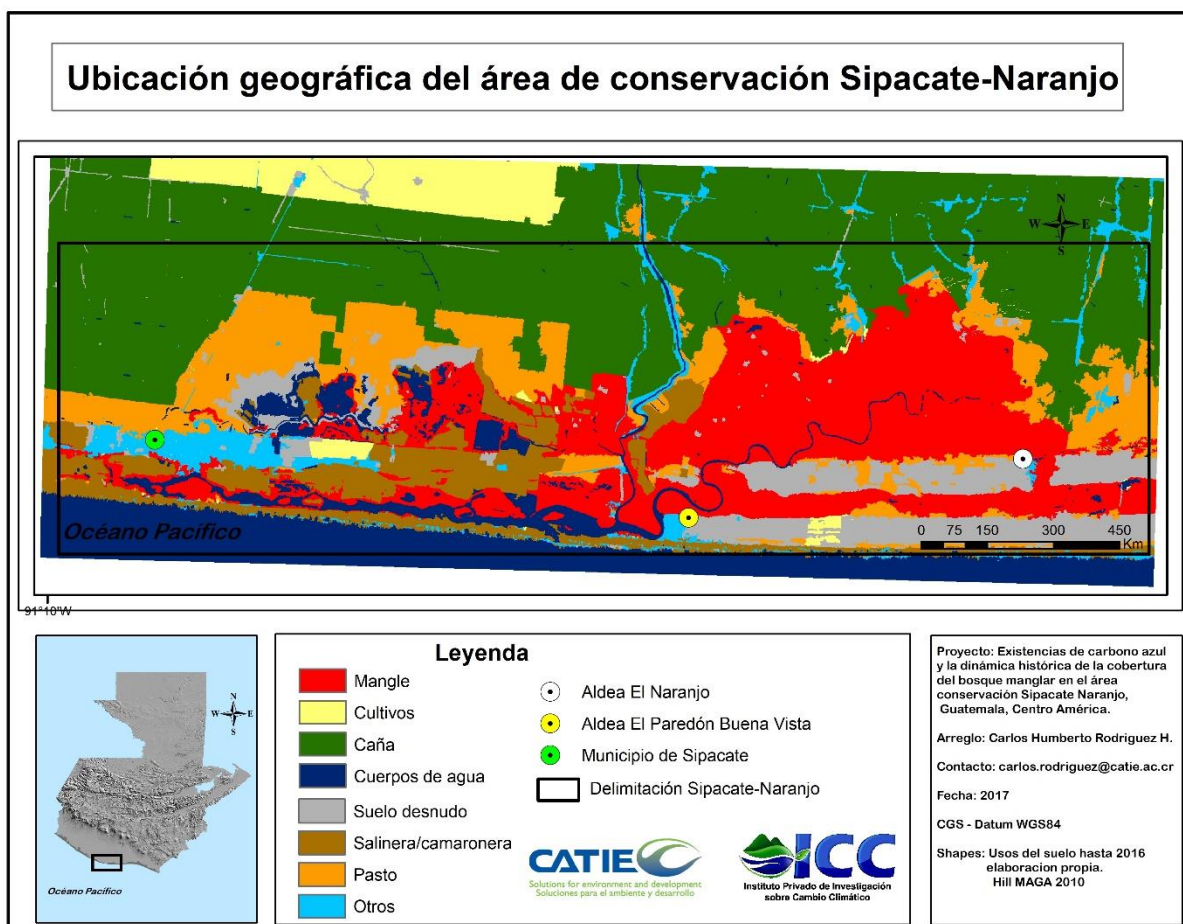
Ubicación geográfica del área de conservación Sipacate-Naranjo

N
W E
S

Océano Pacífico

0 75 150 300 450
Km

91°10'W

N
W E
S

Océano Pacífico

Leyenda

Mangle
Cultivos
Caña
Cuerpos de agua
Suelo desnudo
Salinera/camaronera
Pasto
Otros

Aldea El Naranjo
Aldea El Paredón Buena Vista
Municipio de Sipacate
Delimitación Sipacate-Naranjo

CATIE
Solutions for environment and development
Soluciones para el ambiente y desarrollo

ICC
Instituto Privado de Investigación sobre Cambio Climático

Proyecto: Existencias de carbono azul y la dinámica histórica de la cobertura del bosque manglar en el área conservación Sipacate Naranjo, Guatemala, Centro América.

Arreglo: Carlos Humberto Rodríguez H.

Contacto: carlos.rodriguez@catie.ac.cr

Fecha: 2017

CGS - Datum WGS84

Shapes: Usos del suelo hasta 2016 elaboracion propia. Hill MAGA 2010